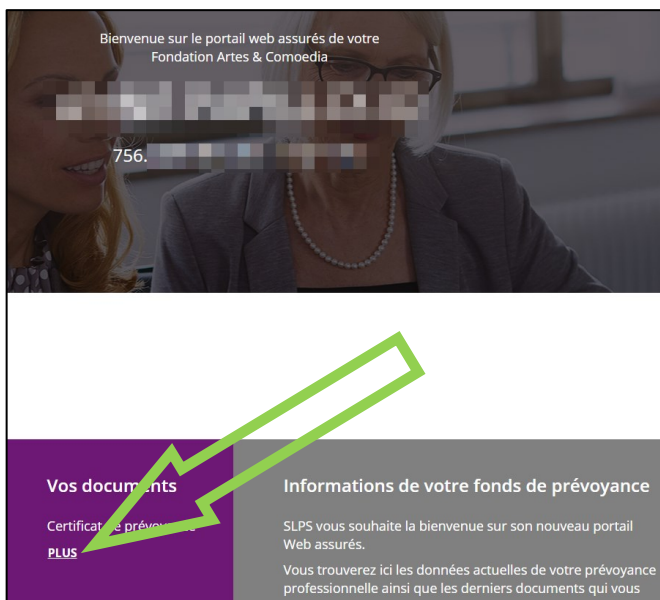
Bienvenue sur le portail web assurés de votre Fondation Artes & Comoedia

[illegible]

756.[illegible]

Vos documents

Certificat de prévoyance

PLUS

Informations de votre fonds de prévoyance

SLPS vous souhaite la bienvenue sur son nouveau portail Web assurés.

Vous trouverez ici les données actuelles de votre prévoyance professionnelle ainsi que les derniers documents qui vous